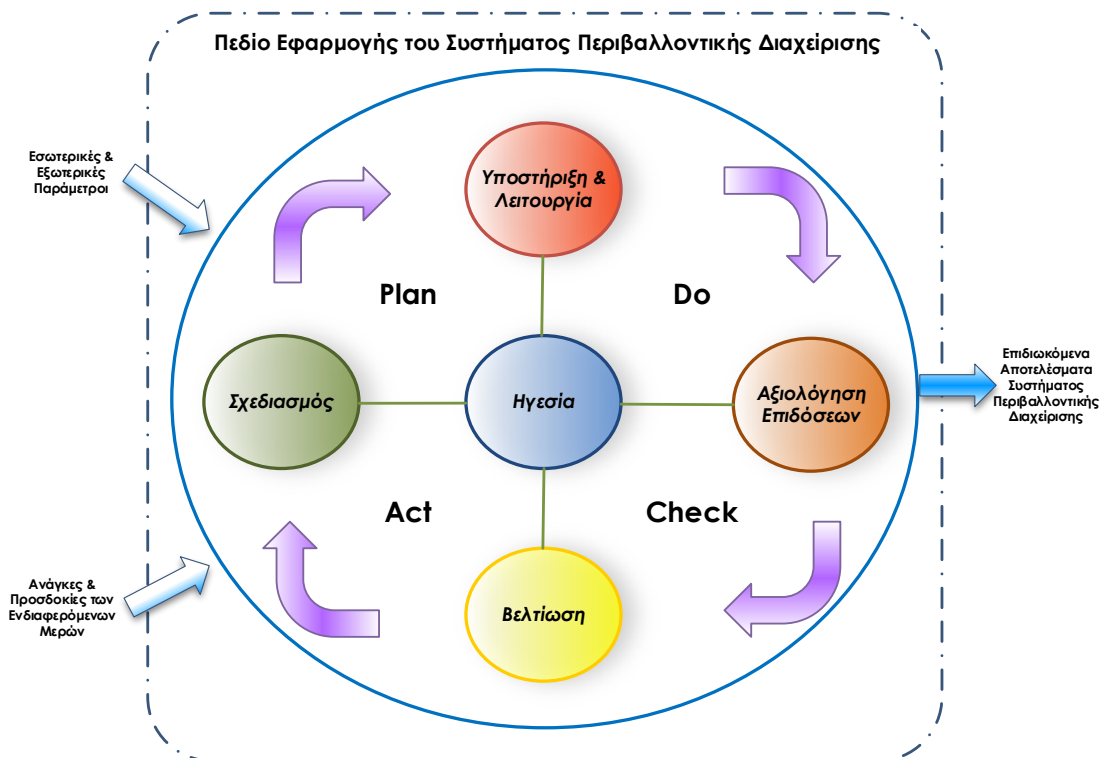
Πεδίο Εφαρμογής του Συστήματος Περιβαλλοντικής Διαχείρισης

Εσωτερικές & Εξωτερικές Παράμετροι

Υποστήριξη & Λειτουργία

Plan

Do

Σχεδιασμός

Ηγεσία

Αξιολόγηση Επιδόσεων

Επιδιωκόμενα Αποτελέσματα Συστήματος Περιβαλλοντικής Διαχείρισης

Act

Check

Ανάγκες & Προσδοκίες των Ενδιαφερόμενων Μερών

Βελτίωση